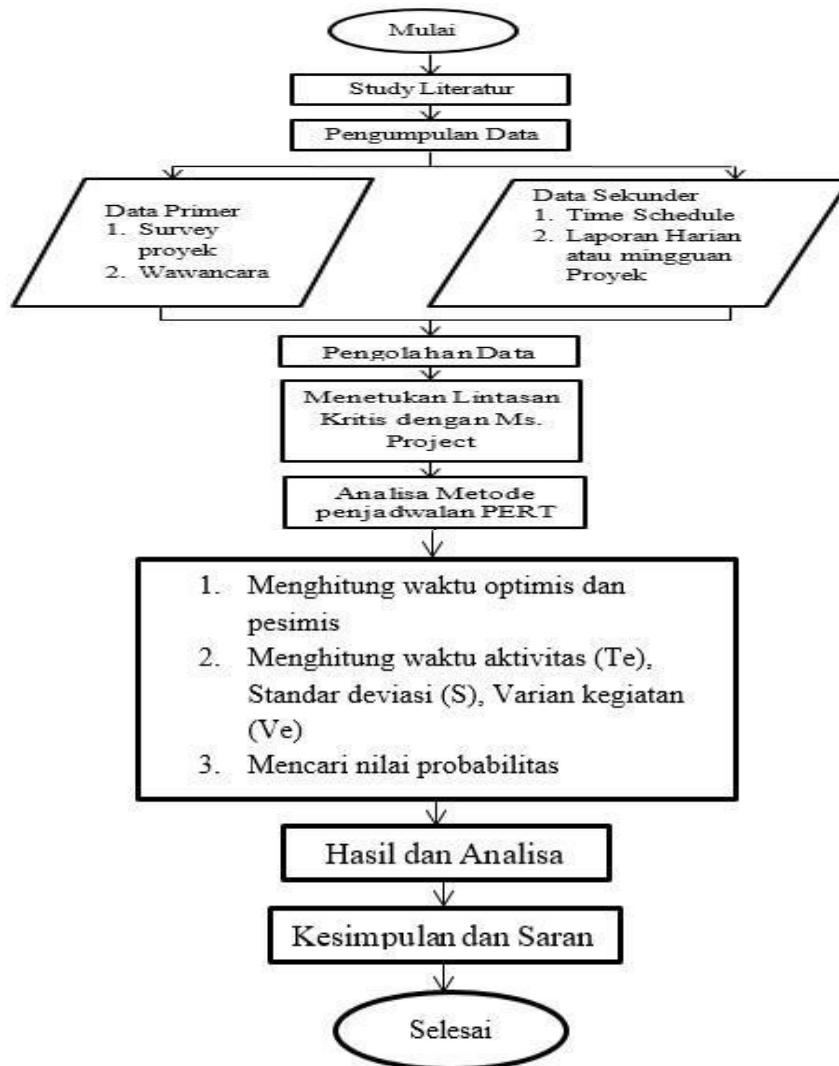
Mulai

Study Literatur

Pengumpulan Data

Data Primer
1. Survey proyek
2. Wawancara

Data Sekunder
1. Time Schedule
2. Laporan Harian atau mingguan Proyek

Pengolahan Data

Menetukan Lintasan Kritis dengan Ms. Project

Analisa Metode penjadwalan PERT

1. Menghitung waktu optimis dan pesimis
2. Menghitung waktu aktivitas (Te), Standar deviasi (S), Varian kegiatan (Ve)
3. Mencari nilai probabilitas

Hasil dan Analisa

Kesimpulan dan Saran

Selesai